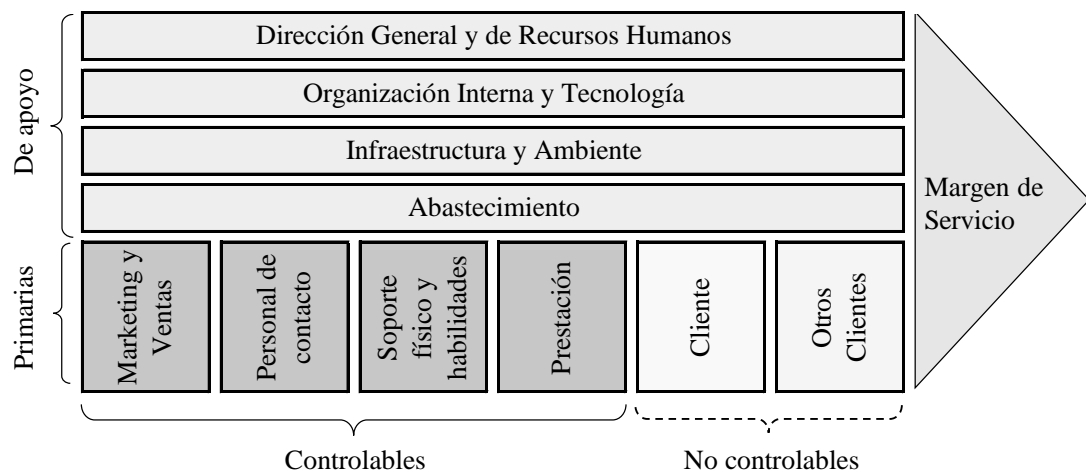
De apoyo

Dirección General y de Recursos Humanos

Organización Interna y Tecnología

Infraestructura y Ambiente

Abastecimiento

Margen de Servicio

Primarias

Marketing y Ventas

Personal de contacto

Soporte físico y habilidades

Prestación

Cliente

Otros Clientes

Controlables

No controlables